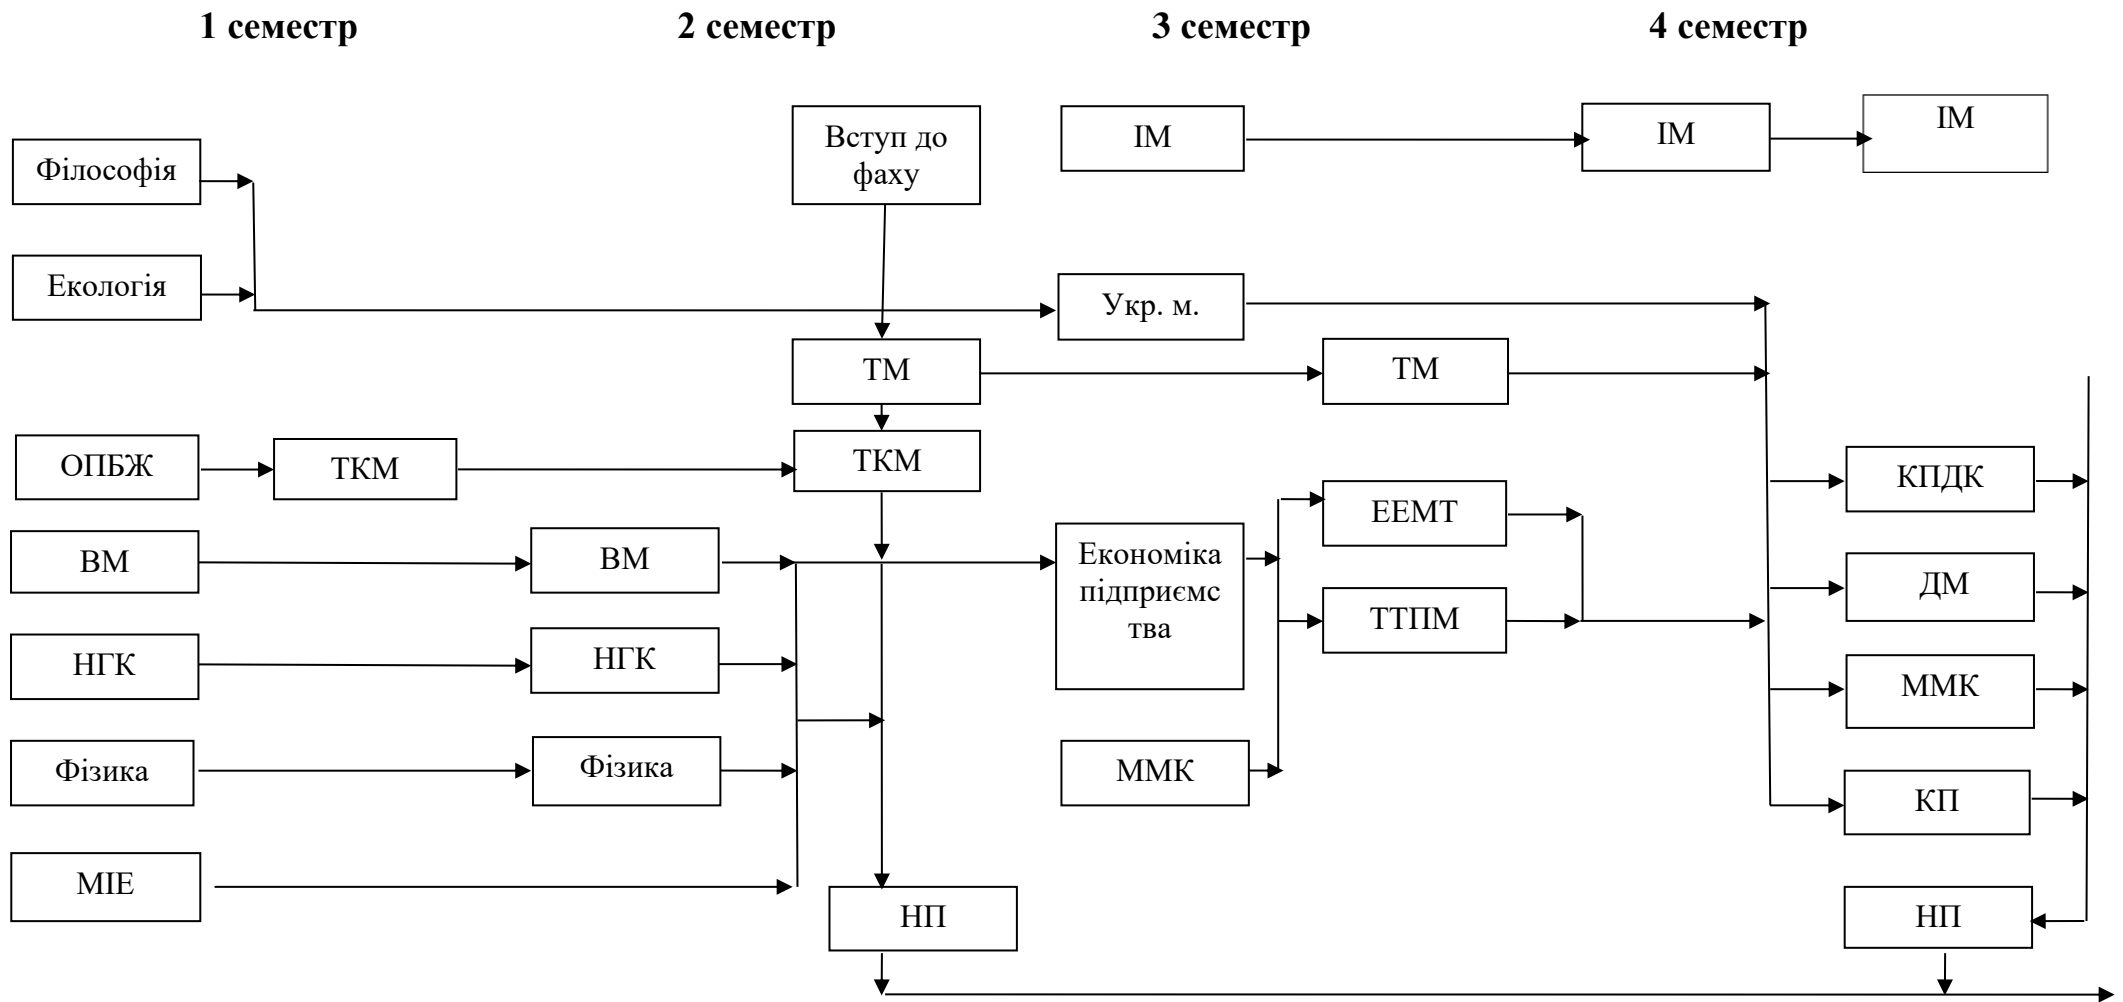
1 семестр 2 семестр 3 семестр 4 семестр

Вступ до фаху

ІМ

ІМ

ІМ

Філософія

Екологія

Укр. м.

ТМ

ТМ

ОПБЖ

ТКМ

ТКМ

КПДК

ЕЕМТ

ВМ

ВМ

Економіка підприємства

ДМ

ТТПМ

НГК

НГК

ММК

Фізика

Фізика

ММК

КП

МІЕ

НП

НП